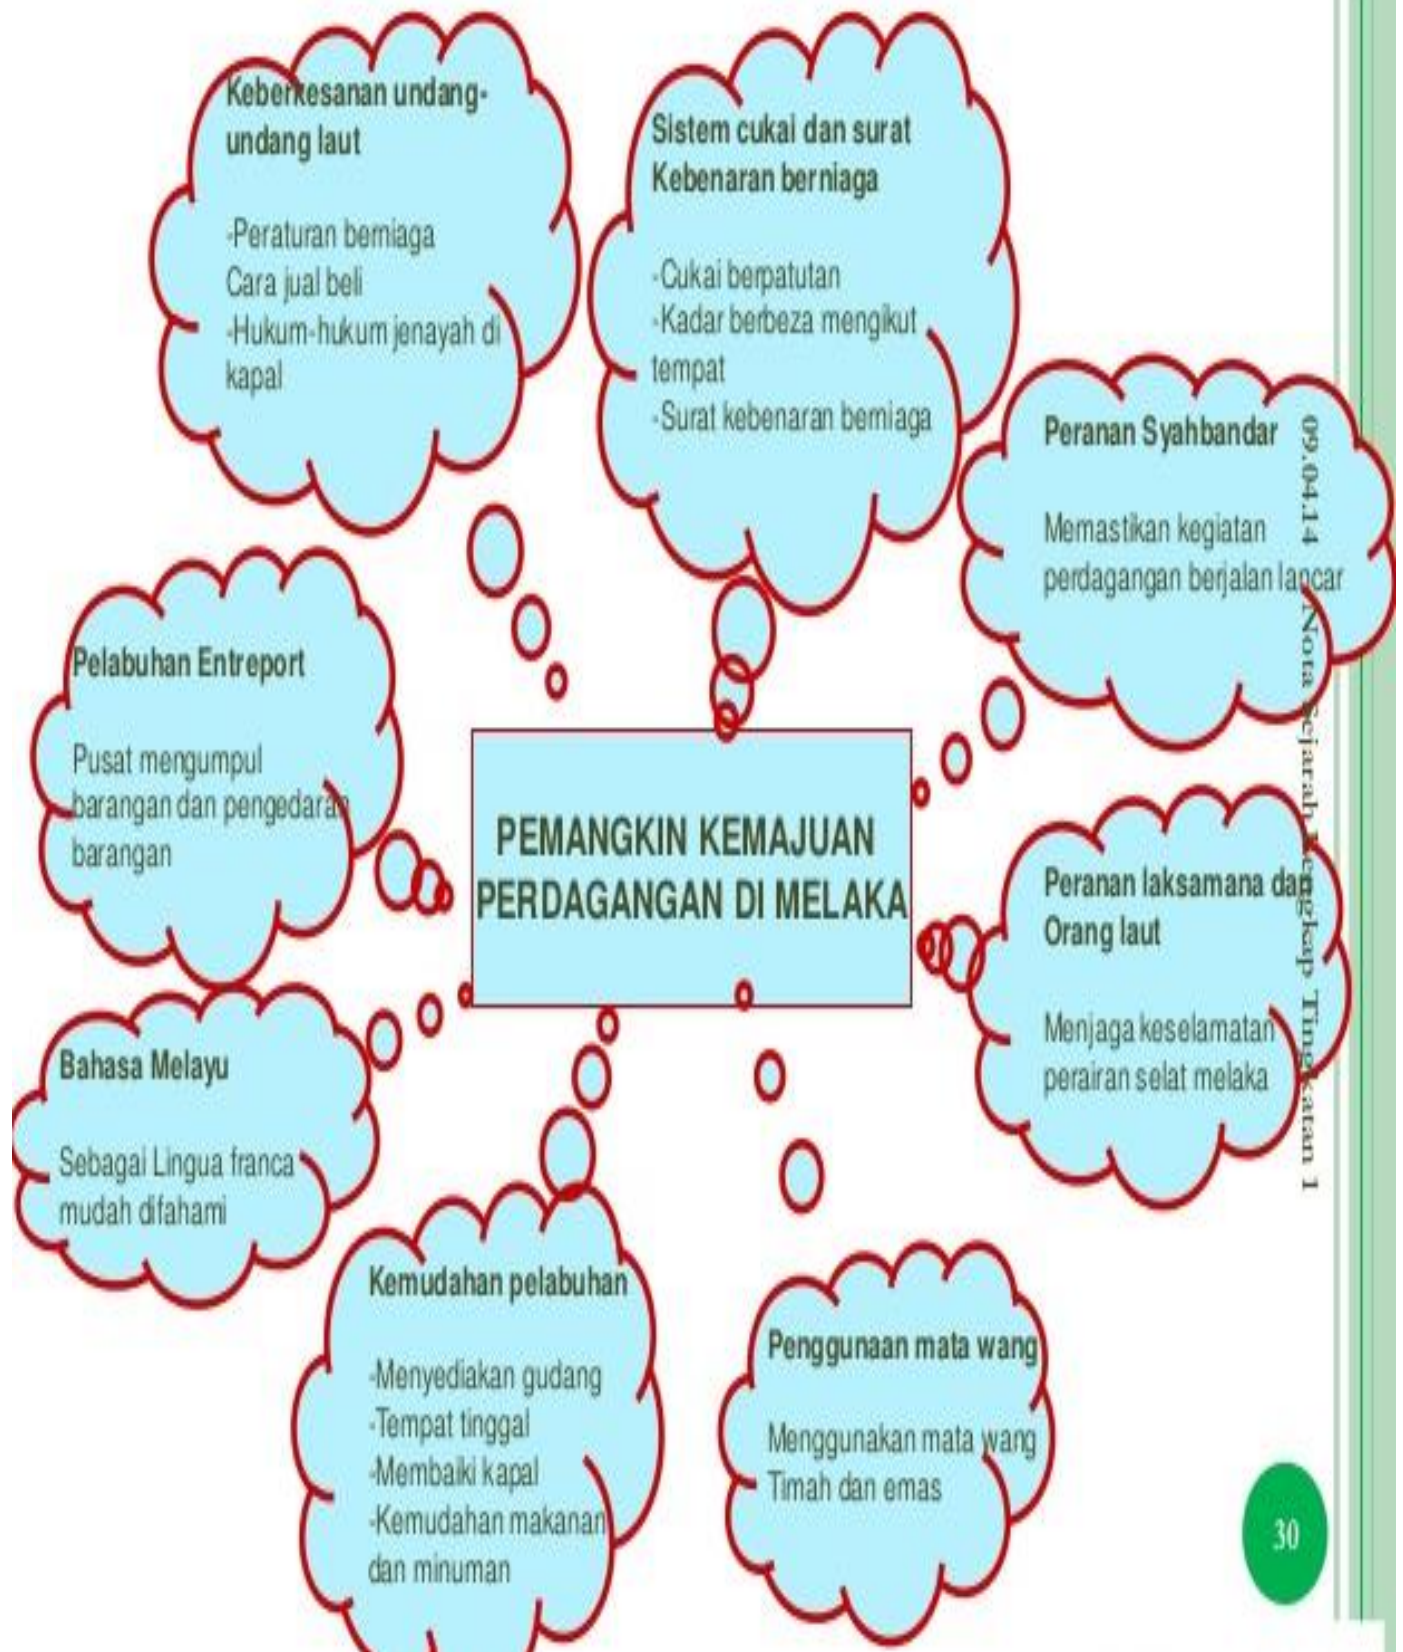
PEMANGKIN KEMAJUAN PERDAGANGAN DI MELAKA

Keberkesanan undang-undang laut

-Peraturan berniaga Cara jual beli
-Hukum-hukum jenayah di kapal

Sistem cukai dan surat Kebenaran berniaga

-Cukai berpatutan
-Kadar berbeza mengikut tempat
-Surat kebenaran berniaga

Peranan Syahbandar

Memastikan kegiatan perdagangan berjalan lancar

Pelabuhan Entreport

Pusat mengumpul barangan dan pengedaran barangan

Peranan laksamana dan Orang laut

Menjaga keselamatan perairan selat melaka

Bahasa Melayu

Sebagai Lingua franca mudah difahami

Kemudahan pelabuhan

-Menyediakan gudang
-Tempat tinggal
-Membaiki kapal
-Kemudahan makanan dan minuman

Penggunaan mata wang

Menggunakan mata wang Timah dan emas

09.04.14 Nota Sejarah Lengkap Tingkatan 1

30